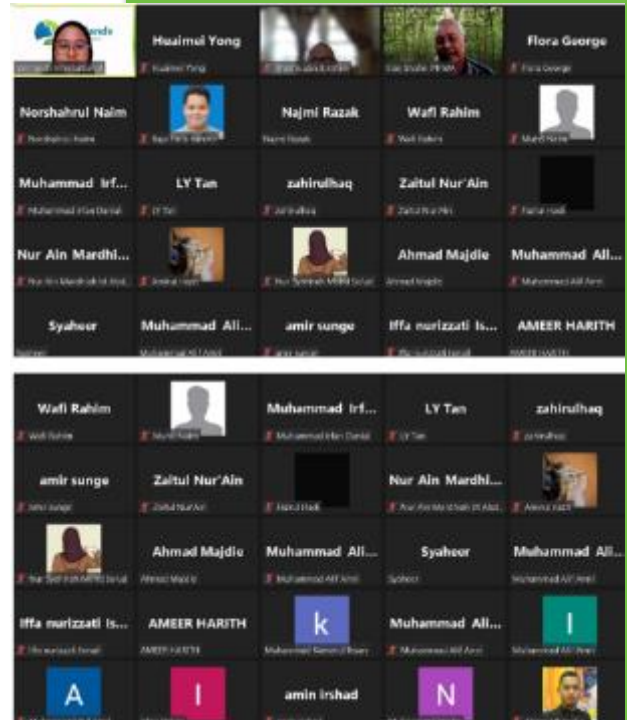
Huaimei Yong

Flora George

Norshahrul Naim

Najmi Razak

Wafi Rahim

Muhammad Irf...

LY Tan

zahirulhaq

Zaitul Nur'Ain

Nur Ain Mardhi...

Ahmad Majdie

Muhammad Ali...

Syaheer

Muhammad Ali...

amir sunge

Iffa nurizzati is...

AMEER HARITH

Wafi Rahim

Muhammad Irf...

LY Tan

zahirulhaq

amir sunge

Zaitul Nur'Ain

Nur Ain Mardhi...

Ahmad Majdie

Muhammad Ali...

Syaheer

Muhammad Ali...

Iffa nurizzati is...

AMEER HARITH

k

Muhammad Ali...

I

A

I

amin irshad

N